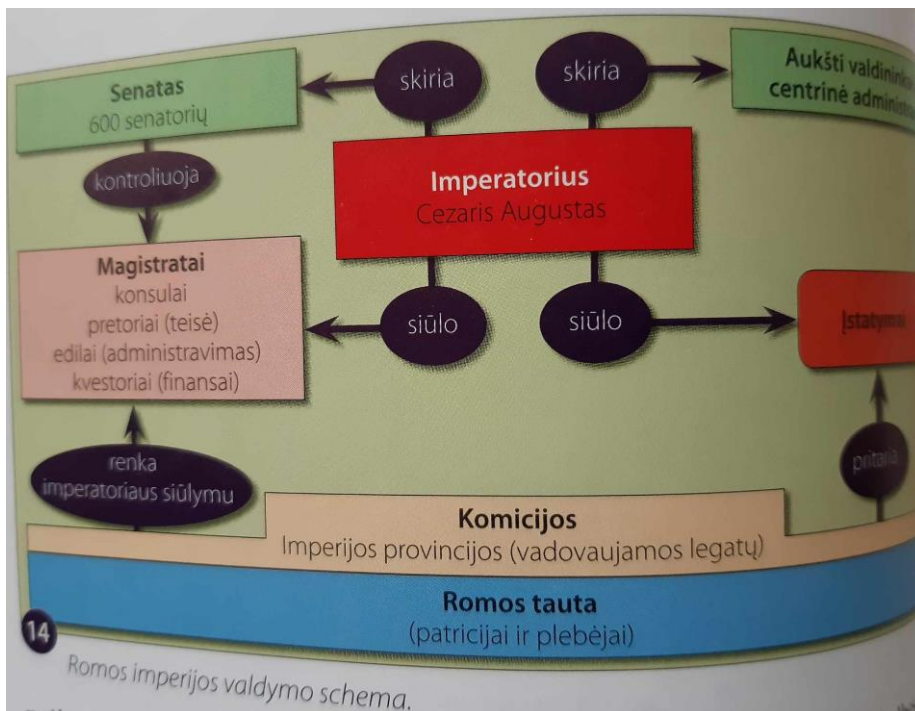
Senatas
600 senatorių

skiria

skiria

Aukšti valdininka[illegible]
centrinė administ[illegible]

kontroliuoja

Imperatorius
Cezaris Augustas

Magistratai
konsulai
pretoriai (teisė)
edilai (administravimas)
kvestoriai (finansai)

siūlo

siūlo

Įstatym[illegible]

renka
imperatoriaus siūlymu

pritaria

Komicijos
Imperijos provincijos (vadovaujamos legatų)

Romos tauta
(patricijai ir plebėjai)

14

Romos imperijos valdymo schema.